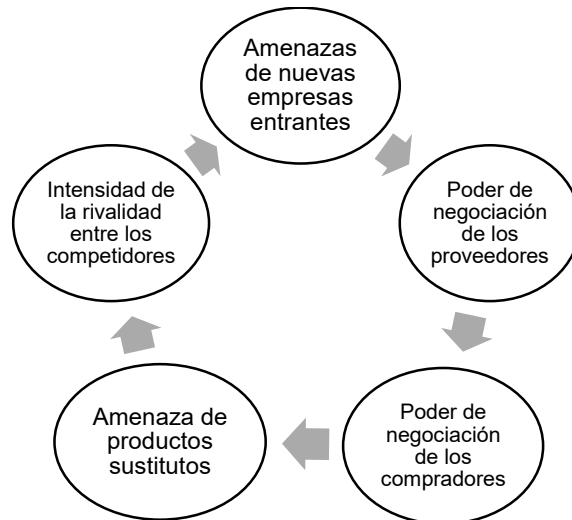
Amenazas de nuevas empresas entrantes

Poder de negociación de los proveedores

Poder de negociación de los compradores

Amenaza de productos sustitutos

Intensidad de la rivalidad entre los competidores